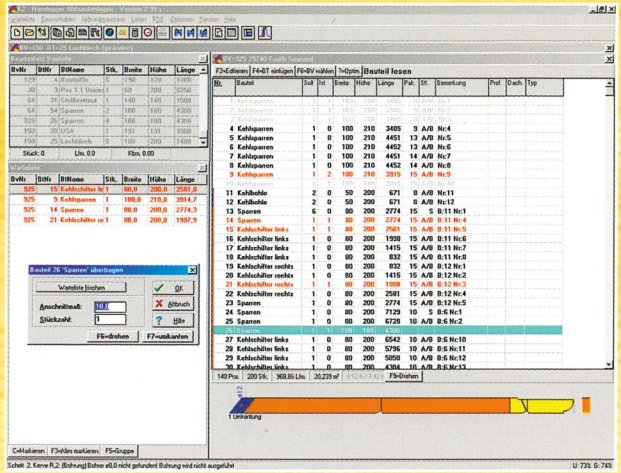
K2 - Hundegger Abbundanlagen - Version 2.31 c
Wahlliste Bearbeiten Abbundmaschine Listen PDE Optionen Fenster Hilfe

BV=150 BT=25 Lochblock (geändert)

Bearbeitete Bauteile
| BvNr | BtNr | BtName | Stk. | Breite | Höhe | Länge |
|---|---|---|---|---|---|---|
| 129 | 4 | Kehlst2k | 5 | 100 | 170 | 1800 |
| 30 | 3 | Pos 1.1 Kehlst | 1 | 60 | 200 | 6256 |
| 61 | 31 | Stellbettbat | 1 | 140 | 140 | 1500 |
| 64 | 54 | Sparren | 1 | 100 | 180 | 3500 |
| 925 | 26 | Sparren | 4 | 100 | 180 | 4300 |
| 150 | 28 | USA | 1 | 191 | 191 | 3900 |
| 150 | 25 | Lochblock | 10 | 100 | 200 | 1200 |

Stück: 0.00 Lfm: 0.00 Kbm: 0.00

Warteliste
| BvNr | BtNr | BtName | Stk. | Breite | Höhe | Länge |
|---|---|---|---|---|---|---|
| 925 | 15 | Kehlschifter li | 1 | 80,0 | 200,0 | 2581,0 |
| 925 | 9 | Kehlsparren | 1 | 100,0 | 210,0 | 3914,7 |
| 925 | 14 | Sparren | 1 | 100,0 | 200,0 | 2774,9 |
| 925 | 21 | Kehlschifter re | 1 | 80,0 | 200,0 | 1997,9 |

Bauteil 26 'Sparren' übertragen
Warteliste löschen
OK
Abbruch
Hilfe
Anschnittmaß: 10,0
Stückzahl: 1
F6=drehen
F7=umkanten

C=Markieren F3=Alles markieren F5=Gruppe

BV=925 29740 Footh Sparrenl
F2=Editieren F4=BT einfügen F8=BV wählen ?=Optim. Bauteil lesen

| Nr. | Bauteil | Soll | Ist | Breite | Höhe | Länge | Pak. | SK | Bemerkung | Prof. | Dach. | Typ |
|---|---|---|---|---|---|---|---|---|---|---|---|---|
| 1 | Kehlsparren | | | | | | | | | | | |
| 2 | Kehlsparren | | | | | | | | | | | |
| 3 | Kehlsparren | | | | | | | | | | | |
| 4 | Kehlsparren | 1 | 0 | 100 | 210 | 3405 | 9 | A/B | Nr:4 | | | |
| 5 | Kehlsparren | 1 | 0 | 100 | 210 | 4451 | 13 | A/B | Nr:5 | | | |
| 6 | Kehlsparren | 1 | 0 | 100 | 210 | 4452 | 13 | A/B | Nr:6 | | | |
| 7 | Kehlsparren | 1 | 0 | 100 | 210 | 4451 | 14 | A/B | Nr:7 | | | |
| 8 | Kehlsparren | 1 | 0 | 100 | 210 | 4452 | 14 | A/B | Nr:8 | | | |
| 9 | Kehlsparren | 1 | 2 | 100 | 210 | 3915 | 15 | A/B | Nr:9 | | | |
| 10 | | | | | | | | | | | | |
| 11 | Kehlbohle | 2 | 0 | 50 | 200 | 671 | 8 | A/B | Nr:11 | | | |
| 12 | Kehlbohle | 2 | 0 | 50 | 200 | 671 | 8 | A/B | Nr:12 | | | |
| 13 | Sparren | 6 | 0 | 80 | 200 | 2774 | 15 | S | 8:11 Nr:1 | | | |
| 14 | Sparren | 2 | 1 | 80 | 200 | 2774 | 15 | A/B | 8:11 Nr:4 | | | |
| 15 | Kehlschifter links | 1 | 1 | 80 | 200 | 2581 | 15 | A/B | 8:11 Nr:5 | | | |
| 16 | Kehlschifter links | 1 | 0 | 80 | 200 | 1998 | 15 | A/B | 8:11 Nr:6 | | | |
| 17 | Kehlschifter links | 1 | 0 | 80 | 200 | 1415 | 15 | A/B | 8:11 Nr:7 | | | |
| 18 | Kehlschifter links | 1 | 0 | 80 | 200 | 832 | 15 | A/B | 8:11 Nr:8 | | | |
| 19 | Kehlschifter rechts | 1 | 0 | 80 | 200 | 832 | 15 | A/B | 8:12 Nr:1 | | | |
| 20 | Kehlschifter rechts | 1 | 0 | 80 | 200 | 1415 | 15 | A/B | 8:12 Nr:2 | | | |
| 21 | Kehlschifter rechts | 1 | 1 | 80 | 200 | 1998 | 15 | A/B | 8:12 Nr:3 | | | |
| 22 | Kehlschifter rechts | 1 | 0 | 80 | 200 | 2581 | 15 | A/B | 8:12 Nr:4 | | | |
| 23 | Sparren | 1 | 0 | 80 | 200 | 2774 | 15 | A/B | 8:12 Nr:5 | | | |
| 24 | Sparren | 1 | 0 | 100 | 200 | 7129 | 10 | S | 8:6 Nr:1 | | | |
| 25 | Sparren | 1 | 0 | 100 | 200 | 6728 | 10 | A/B | 8:6 Nr:2 | | | |
| 26 | Sparren | 1 | 1 | 100 | 180 | 4300 | | | | | | |
| 27 | Kehlschifter links | 1 | 0 | 80 | 200 | 6542 | 10 | A/B | 8:6 Nr:10 | | | |
| 28 | Kehlschifter links | 1 | 0 | 80 | 200 | 5796 | 10 | A/B | 8:6 Nr:11 | | | |
| 29 | Kehlschifter links | 1 | 0 | 80 | 200 | 5050 | 10 | A/B | 8:6 Nr:12 | | | |
| 30 | Kehlschifter links | 1 | 0 | 80 | 200 | 4304 | 10 | A/B | 8:6 Nr:13 | | | |

149 Pos. 200 Stk. 968,86 Lfm. 20,239 m³ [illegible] F9=Drehen

1 Einkerbung

Schritt 2. Kerve R,2. (Bohrung) Bohrer ø0,0 nicht gefunden! Bohrung wird nicht ausgeführt
U: 73% 6: 74%